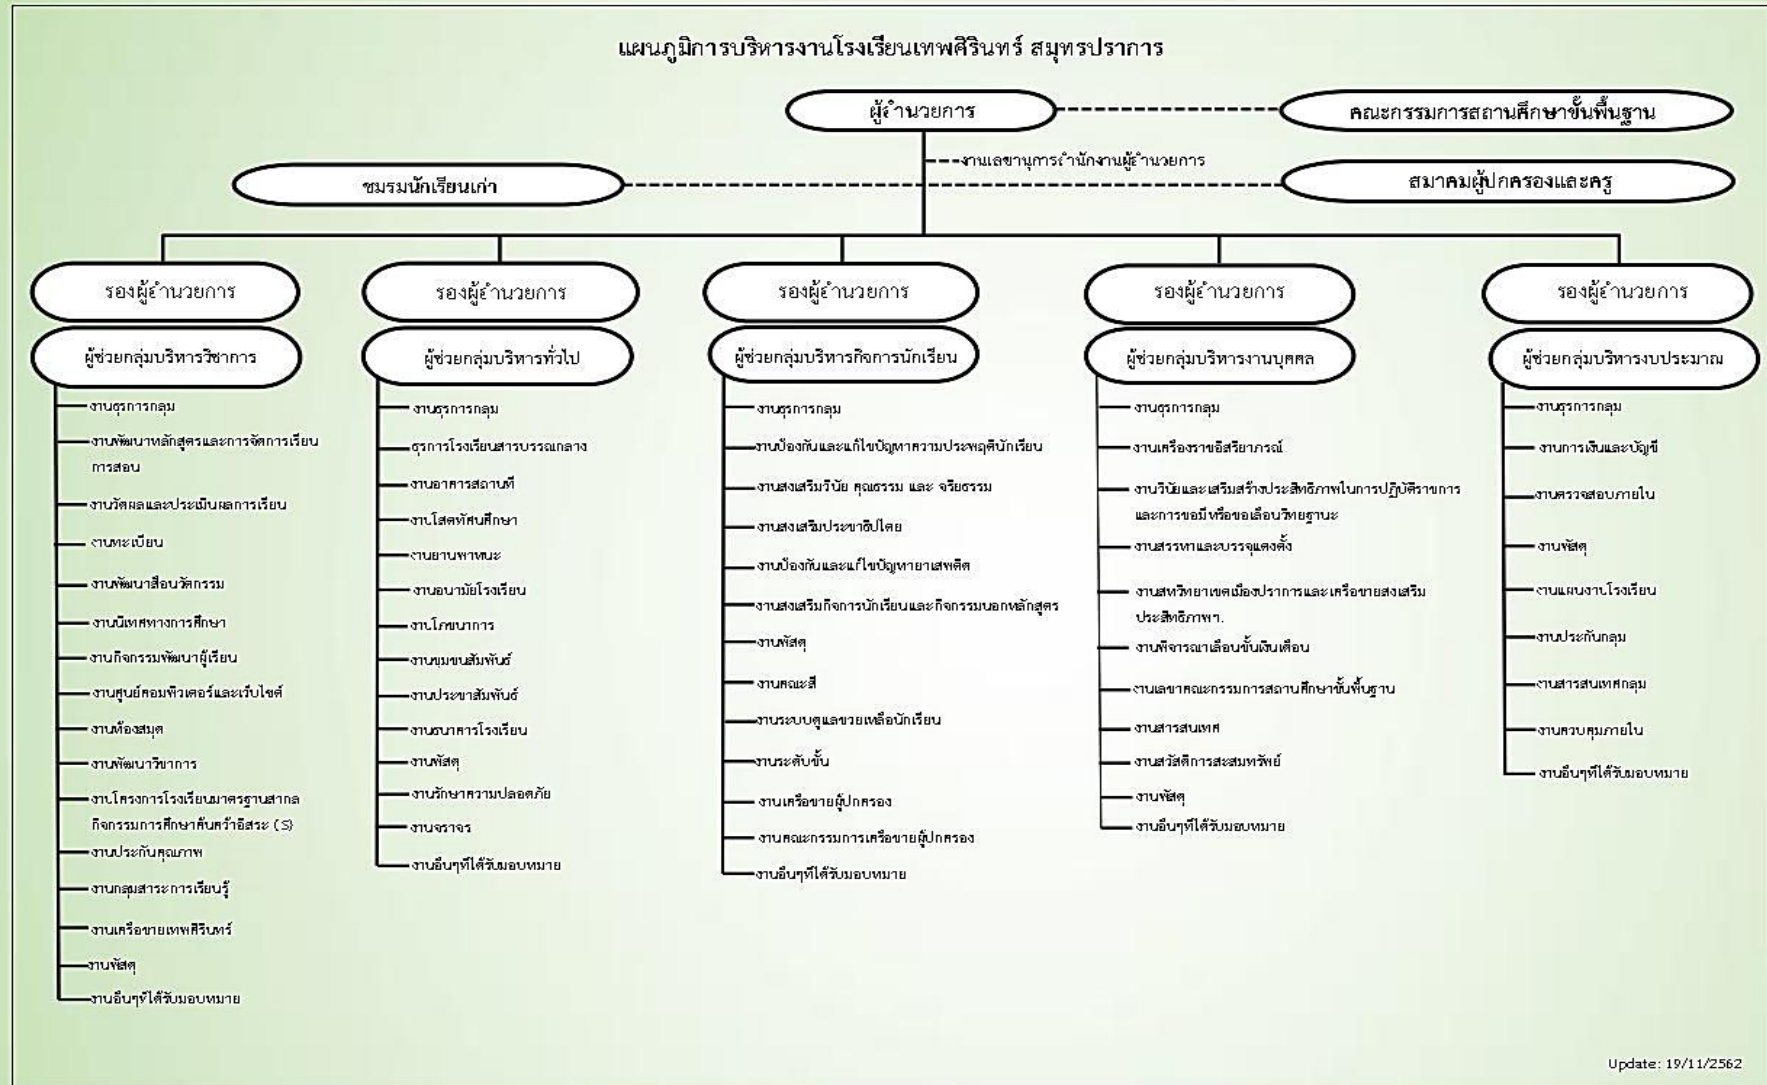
แผนภูมิการบริหารงานโรงเรียนเทพศิรินทร์ สมุทรปราการ

ผู้อำนวยการ

คณะกรรมการสถานศึกษาขั้นพื้นฐาน

งานเลขานุการสำนักงานผู้อำนวยการ

ชมรมนักเรียนเก่า

สมาคมผู้ปกครองและครู

รองผู้อำนวยการ

ผู้ช่วยกลุ่มบริหารวิชาการ

งานธุรการกลุ่ม
งานพัฒนาหลักสูตรและการจัดการเรียนการสอน
งานวัดผลและประเมินผลการเรียน
งานทะเบียน
งานพัฒนาสื่อนวัตกรรม
งานนิเทศทางการศึกษา
งานกิจกรรมพัฒนาผู้เรียน
งานศูนย์คอมพิวเตอร์และเว็บไซต์
งานห้องสมุด
งานพัฒนาวิชาการ
งานโครงการโรงเรียนมาตรฐานสากล กิจกรรมการศึกษาค้นคว้าอิสระ (IS)
งานประกันคุณภาพ
งานกลุ่มสาระการเรียนรู้
งานเครือข่ายเทพศิรินทร์
งานพัสดุ
งานอื่นๆที่ได้รับมอบหมาย

รองผู้อำนวยการ

ผู้ช่วยกลุ่มบริหารทั่วไป

งานธุรการกลุ่ม
ธุรการโรงเรียนสารบรรณกลาง
งานอาคารสถานที่
งานโสตทัศนศึกษา
งานยานพาหนะ
งานอนามัยโรงเรียน
งานโภชนาการ
งานชุมชนสัมพันธ์
งานประชาสัมพันธ์
งานธนาคารโรงเรียน
งานพัสดุ
งานรักษาความปลอดภัย
งานจราจร
งานอื่นๆที่ได้รับมอบหมาย

รองผู้อำนวยการ

ผู้ช่วยกลุ่มบริหารกิจการนักเรียน

งานธุรการกลุ่ม
งานป้องกันและแก้ไขปัญหาความประพฤตินักเรียน
งานส่งเสริมวินัย คุณธรรม และ จริยธรรม
งานส่งเสริมประชาธิปไตย
งานป้องกันและแก้ไขปัญหายาเสพติด
งานส่งเสริมกิจการนักเรียนและกิจกรรมนอกหลักสูตร
งานพัสดุ
งานคณะสี
งานระบบดูแลช่วยเหลือนักเรียน
งานระดับชั้น
งานเครือข่ายผู้ปกครอง
งานคณะกรรมการเครือข่ายผู้ปกครอง
งานอื่นๆที่ได้รับมอบหมาย

รองผู้อำนวยการ

ผู้ช่วยกลุ่มบริหารงานบุคคล

งานธุรการกลุ่ม
งานเครื่องราชอิสริยาภรณ์
งานวินัยและเสริมสร้างประสิทธิภาพในการปฏิบัติราชการ และการขอมีหรือขอเลื่อนวิทยฐานะ
งานสรรหาและบรรจุแต่งตั้ง
งานสหวิทยาเขตเมืองปราการและเครือข่ายส่งเสริมประสิทธิภาพฯ.
งานพิจารณาเลื่อนขั้นเงินเดือน
งานเลขาคณะกรรมการสถานศึกษาขั้นพื้นฐาน
งานสารสนเทศ
งานสวัสดิการสะสมทรัพย์
งานพัสดุ
งานอื่นๆที่ได้รับมอบหมาย

รองผู้อำนวยการ

ผู้ช่วยกลุ่มบริหารงบประมาณ

งานธุรการกลุ่ม
งานการเงินและบัญชี
งานตรวจสอบภายใน
งานพัสดุ
งานแผนงานโรงเรียน
งานประกันกลุ่ม
งานสารสนเทศกลุ่ม
งานควบคุมภายใน
งานอื่นๆที่ได้รับมอบหมาย

Update: 19/11/2562